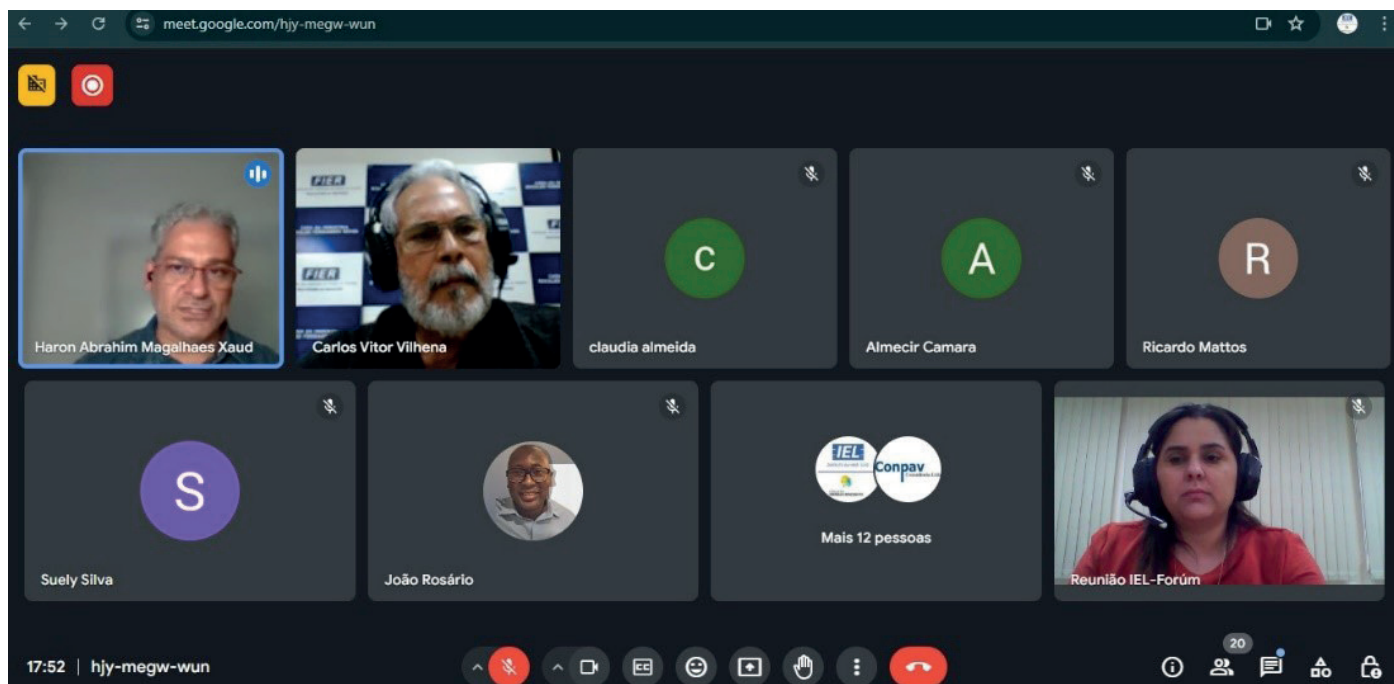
meet.google.com/hjy-megw-wun

FIER

FIER

Haron Abrahim Magalhaes Xaud

Carlos Vitor Vilhena

C

claudia almeida

A

Almecir Camara

R

Ricardo Mattos

S

Suely Silva

João Rosário

IEL

Conpav

Mais 12 pessoas

Reunião IEL-Forúm

17:52 | hjy-megw-wun

20